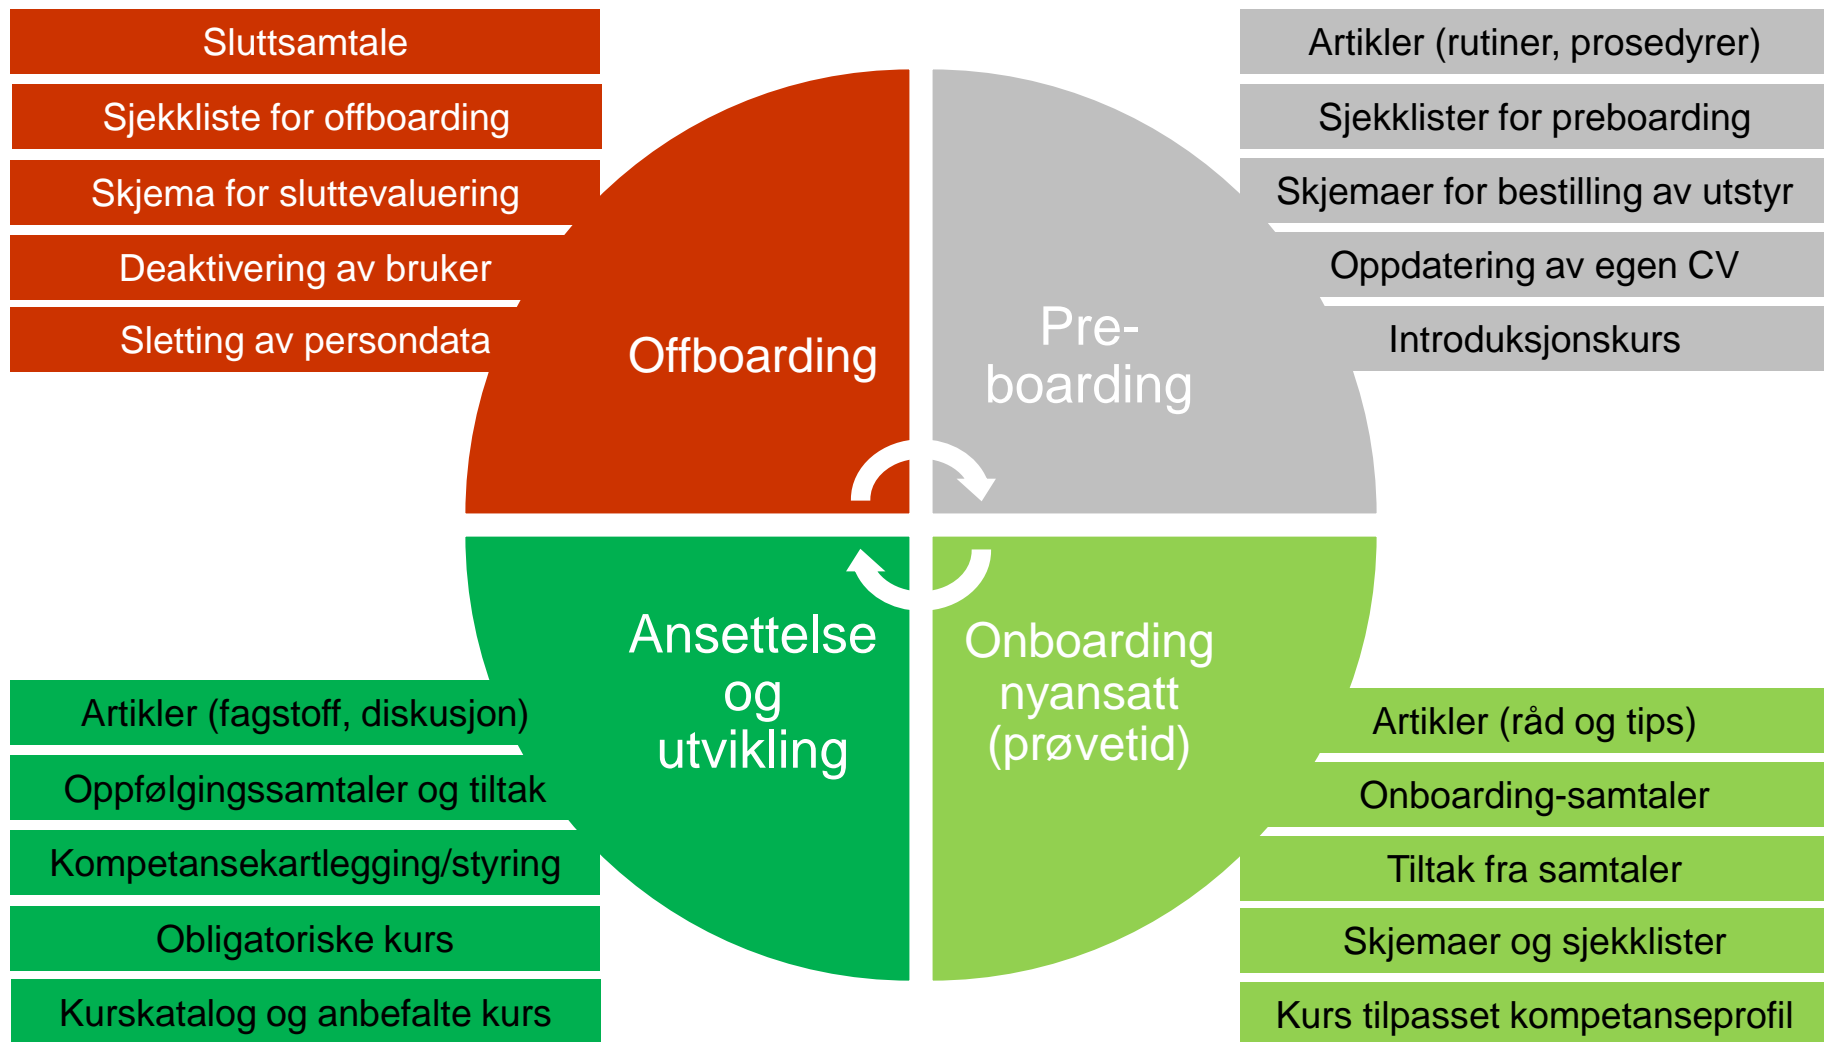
Sluttsamtale

Sjekkliste for offboarding

Skjema for sluttevaluering

Deaktivering av bruker

Sletting av persondata

Offboarding

Pre-boarding

Artikler (rutiner, prosedyrer)

Sjekklister for preboarding

Skjemaer for bestilling av utstyr

Oppdatering av egen CV

Introduksjonskurs

Ansettelse og utvikling

Onboarding nyansatt (prøvetid)

Artikler (fagstoff, diskusjon)

Oppfølgingssamtaler og tiltak

Kompetansekartlegging/styring

Obligatoriske kurs

Kurskatalog og anbefalte kurs

Artikler (råd og tips)

Onboarding-samtaler

Tiltak fra samtaler

Skjemaer og sjekklister

Kurs tilpasset kompetanseprofil